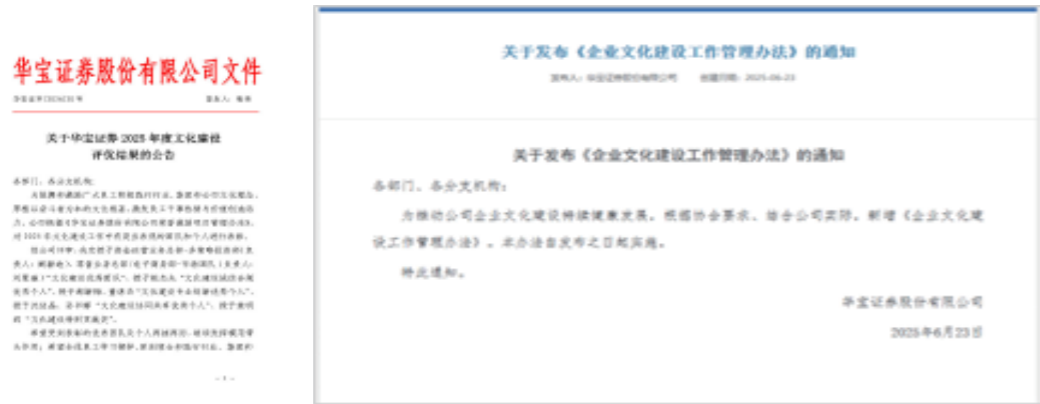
华宝证券股份有限公司文件

关于华宝证券2025年度文化建设评优结果的公告

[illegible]

— 1 —

关于发布《企业文化建设工作管理办法》的通知

发布人：华宝证券股份有限公司　　创建日期：2025-06-23

关于发布《企业文化建设工作管理办法》的通知

各部门、各分支机构：

为推动公司企业文化建设持续健康发展，根据协会要求，结合公司实际，制定《企业文化建设工作管理办法》，本办法自发布之日起实施。

特此通知。

华宝证券股份有限公司

2025年6月23日